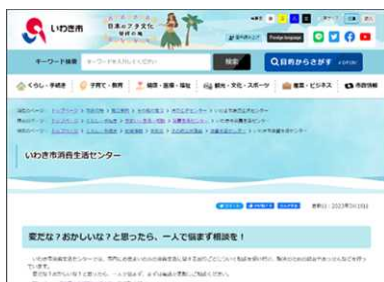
いわき市

キーワード検索

検索

くらし・手続き

子育て・教育

健康・医療・福祉

観光・文化・スポーツ

産業・ビジネス

市政情報

目的からさがす

Foreign language

いわき市消費生活センター

変だな？おかしいな？と思ったら、一人で悩まず相談を！

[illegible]